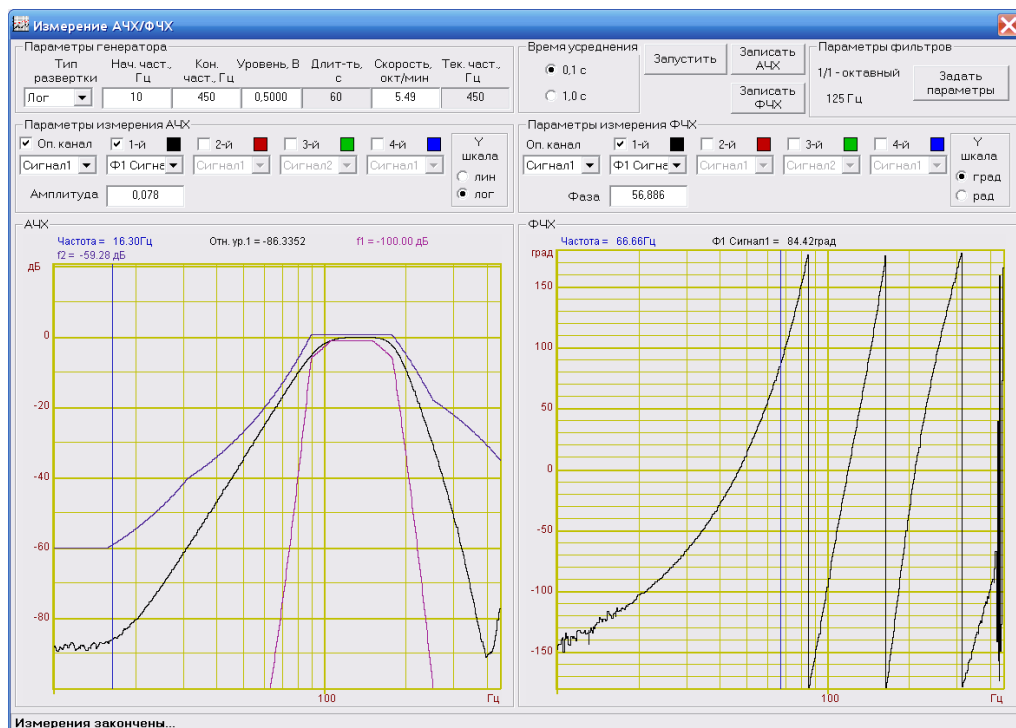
Измерение АЧХ/ФЧХ

Параметры генератора
Тип развертки
Лог
Нач. част., Гц
10
Кон. част., Гц
450
Уровень, В
0,5000
Длит-ть, с
60
Скорость, окт/мин
5.49
Тек. част., Гц
450

Время усреднения
0,1 с
1,0 с

Запустить
Записать АЧХ
Записать ФЧХ

Параметры фильтров
1/1 - октавный
125 Гц
Задать параметры

Параметры измерения АЧХ
Оп. канал
1-й
2-й
3-й
4-й
Сигнал1
Ф1 Сигна
Сигнал1
Сигнал2
Сигнал1
Y шкала
лин
лог
Амплитуда
0,078

Параметры измерения ФЧХ
Оп. канал
1-й
2-й
3-й
4-й
Сигнал1
Ф1 Сигна
Сигнал1
Сигнал2
Сигнал1
Y шкала
град
рад
Фаза
56,886

АЧХ
Частота = 16.30Гц
Отн. ур.1 = -86.3352
f1 = -100.00 дБ
f2 = -59.28 дБ
дБ
0
-20
-40
-60
-80
100
Гц

ФЧХ
Частота = 66.66Гц
Ф1 Сигнал1 = 84.42град
град
150
100
50
0
-50
-100
-150
100
Гц

Измерения закончены...